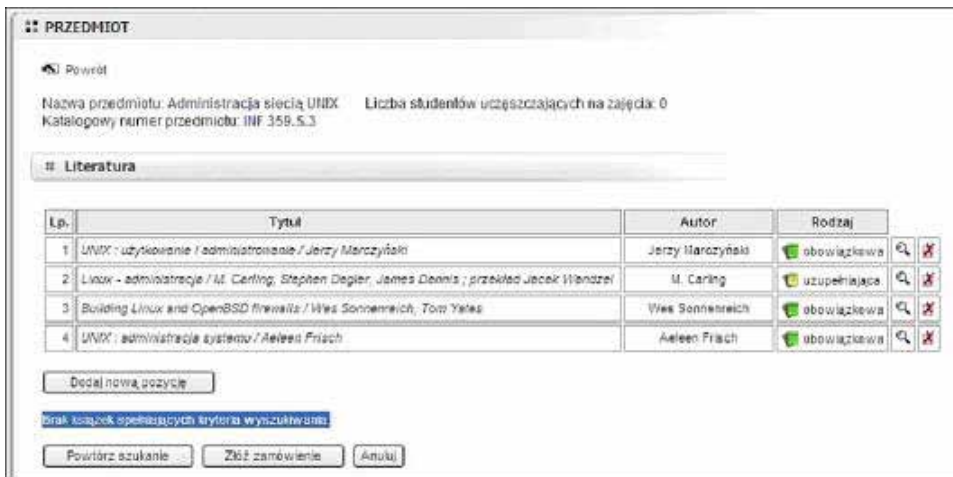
:: PRZEDMIOT

Powrót

Nazwa przedmiotu: Administracja siecią UNIX Liczba studentów uczęszczających na zajęcia: 0
Katalogowy numer przedmiotu: INF 359.5.3

:: Literatura

| Lp. | Tytuł | Autor | Rodzaj | | |
|---|---|---|---|---|---|
| 1 | UNIX : użytkowanie i administrowanie / Jerzy Marczyński | Jerzy Marczyński | obowiązkowa | | |
| 2 | Linux - administracja / M. Carling, Stephen Degler, James Dennis ; przekład Jacek Wandzel | M. Carling | uzupełniająca | | |
| 3 | Building Linux and OpenBSD firewalls / Wes Sonnenreich, Tom Yates | Wes Sonnenreich | obowiązkowa | | |
| 4 | UNIX : administracja systemu / Aeleen Frisch | Aeleen Frisch | obowiązkowa | | |

Dodaj nową pozycję

Brak książek spełniających kryteria wyszukiwania.

Powtórz szukanie Złóż zamówienie Anuluj